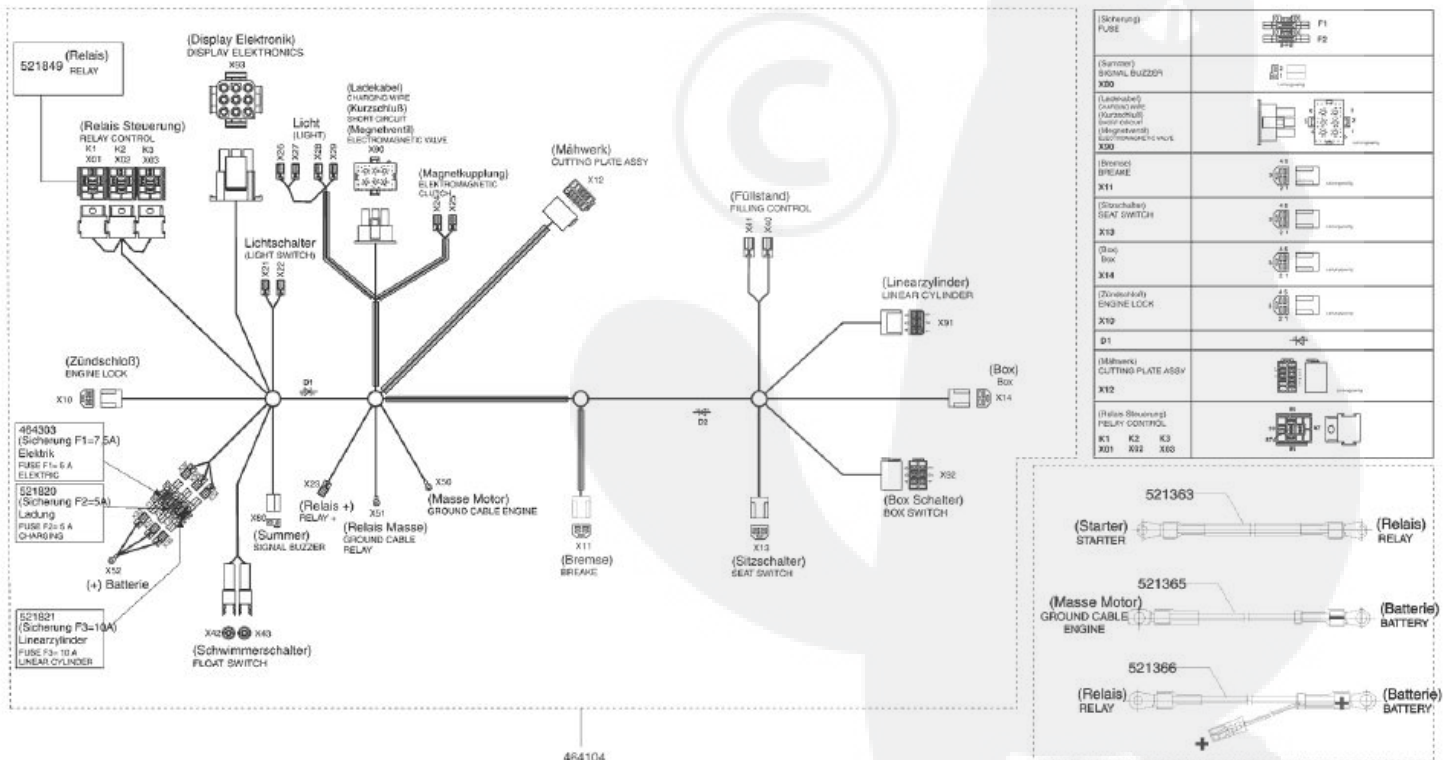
(Relais)
521849 RELAY

(Display Elektronik)
DISPLAY ELECTRONICS
X53

(Relais Steuerung)
RELAY CONTROL
K1 K2 K3
X01 X02 X03

Licht
(LIGHT)
X26 X27 X28 X29

(Ladekabel)
CHARGING WIRE
(Kurzschluß)
SHORT CIRCUIT
(Magnetventil)
ELECTROMAGNETIC VALVE
X90

(Magnetkupplung)
ELEKTROMAGNETIC CLUTCH
X24 X25

(Mähwerk)
CUTTING PLATE ASSY
X12

(Füllstand)
FILLING CONTROL
X41 X40

Lichtschalter
(LIGHT SWITCH)
X21 X22

(Linearzylinder)
LINEAR CYLINDER
X91

(Zündschloß)
ENGINE LOCK
X10

D1

(Box)
Box
X14

D2

464303
(Sicherung F1=7,5A)
Elektrik
FUSE F1= 5 A
ELEKTRIC

521820
(Sicherung F2=5A)
Ladung
FUSE F2= 5 A
CHARGING

X52
(+) Batterie

521821
(Sicherung F3=10A)
Linearzylinder
FUSE F3= 10 A
LINEAR CYLINDER

X60
(Summer)
SIGNAL BUZZER

X23
(Relais +)
RELAY +

X51
(Relais Masse)
GROUND CABLE RELAY

X50
(Masse Motor)
GROUND CABLE ENGINE

X11
(Bremse)
BREAKE

X13
(Sitzschalter)
SEAT SWITCH

X92
(Box Schalter)
BOX SWITCH

X42 X43
(Schwimmerschalter)
FLOAT SWITCH

464104

| (Sicherung) FUSE | F1 F2 |
|---|---|
| (Summer) SIGNAL BUZZER X60 | |
| (Ladekabel) CHARGING WIRE (Kurzschluß) SHORT CIRCUIT (Magnetventil) ELECTROMAGNETIC VALVE X90 | |
| (Bremse) BREAKE X11 | |
| (Sitzschalter) SEAT SWITCH X13 | |
| (Box) Box X14 | |
| (Zündschloß) ENGINE LOCK X10 | |
| D1 | |
| (Mähwerk) CUTTING PLATE ASSY X12 | |
| (Relais Steuerung) RELAY CONTROL K1 K2 K3 X01 X02 X03 | |

521363
(Starter) STARTER
(Relais) RELAY

521365
(Masse Motor) GROUND CABLE ENGINE
(Batterie) BATTERY

521366
(Relais) RELAY
(Batterie) BATTERY
+